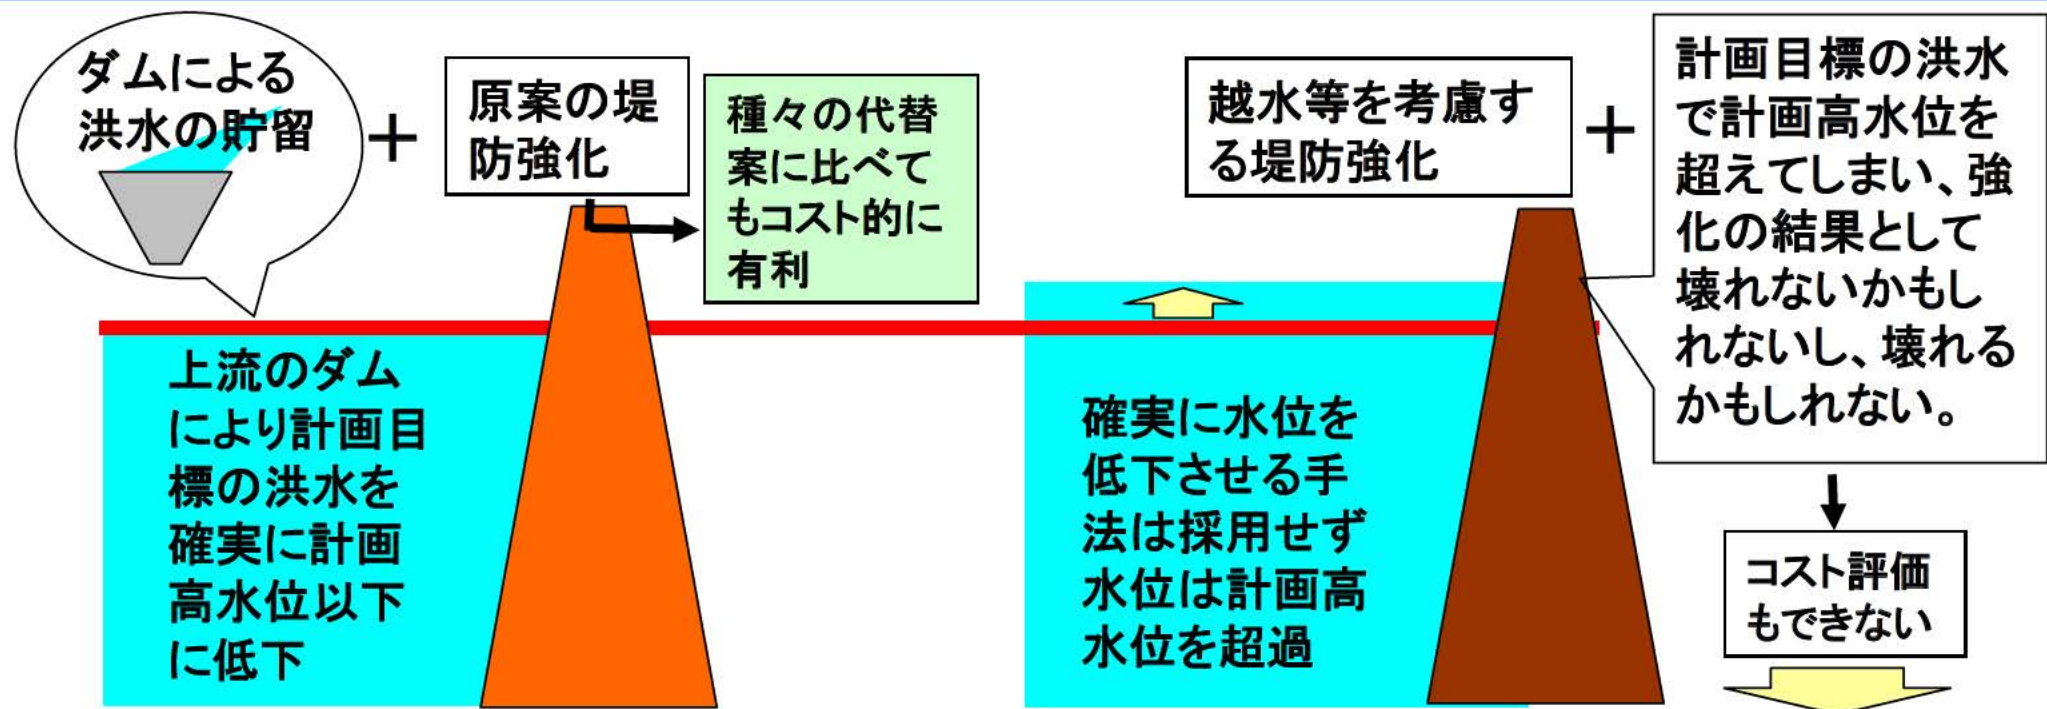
ダムによる洪水の貯留

＋

原案の堤防強化

種々の代替案に比べてもコスト的に有利

上流のダムにより計画目標の洪水を確実に計画高水位以下に低下

越水等を考慮する堤防強化

＋

計画目標の洪水で計画高水位を超えてしまい、強化の結果として壊れないかもしれないし、壊れるかもしれない。

確実に水位を低下させる手法は採用せず水位は計画高水位を超過

コスト評価もできない